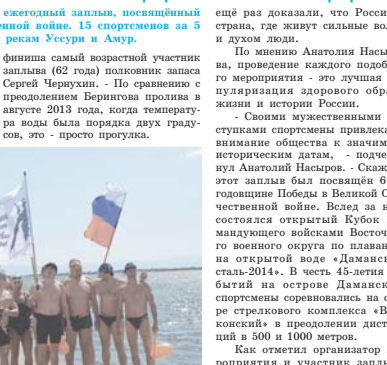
ежегодный заплыв, посвящённый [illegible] войне. 15 спортсменов за 5 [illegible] рекам Уссури и Амур.

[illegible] финиша самый возрастной участник заплыва (62 года) полковник запаса Сергей Чернухин. - По сравнению с преодолением Берингова пролива в августе 2013 года, когда температура воды была порядка двух градусов, это - просто прогулка.

ещё раз доказали, что Росси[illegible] страна, где живут сильные во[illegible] и духом люди.

По мнению Анатолия Насы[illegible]ва, проведение каждого подоб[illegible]го мероприятия - это лучшая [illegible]пуляризация здорового обр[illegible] жизни и истории России.

- Своими мужественными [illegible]ступками спортсмены привлека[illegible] внимание общества к значим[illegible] историческим датам, - подче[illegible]нул Анатолий Насыров. - Скаж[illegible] этот заплыв был посвящён 6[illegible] годовщине Победы в Великой О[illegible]чественной войне. Вслед за н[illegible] состоялся открытый Кубок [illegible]мандующего войсками Восточ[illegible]го военного округа по плаван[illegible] на открытой воде «Даманск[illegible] сталь-2014». В честь 45-летия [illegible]бытий на острове Даманск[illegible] спортсмены соревновались на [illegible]ре стрелкового комплекса «В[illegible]конский» в преодолении дист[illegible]ций в 500 и 1000 метров.

Как отметил организатор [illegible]роприятия и участник запл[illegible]